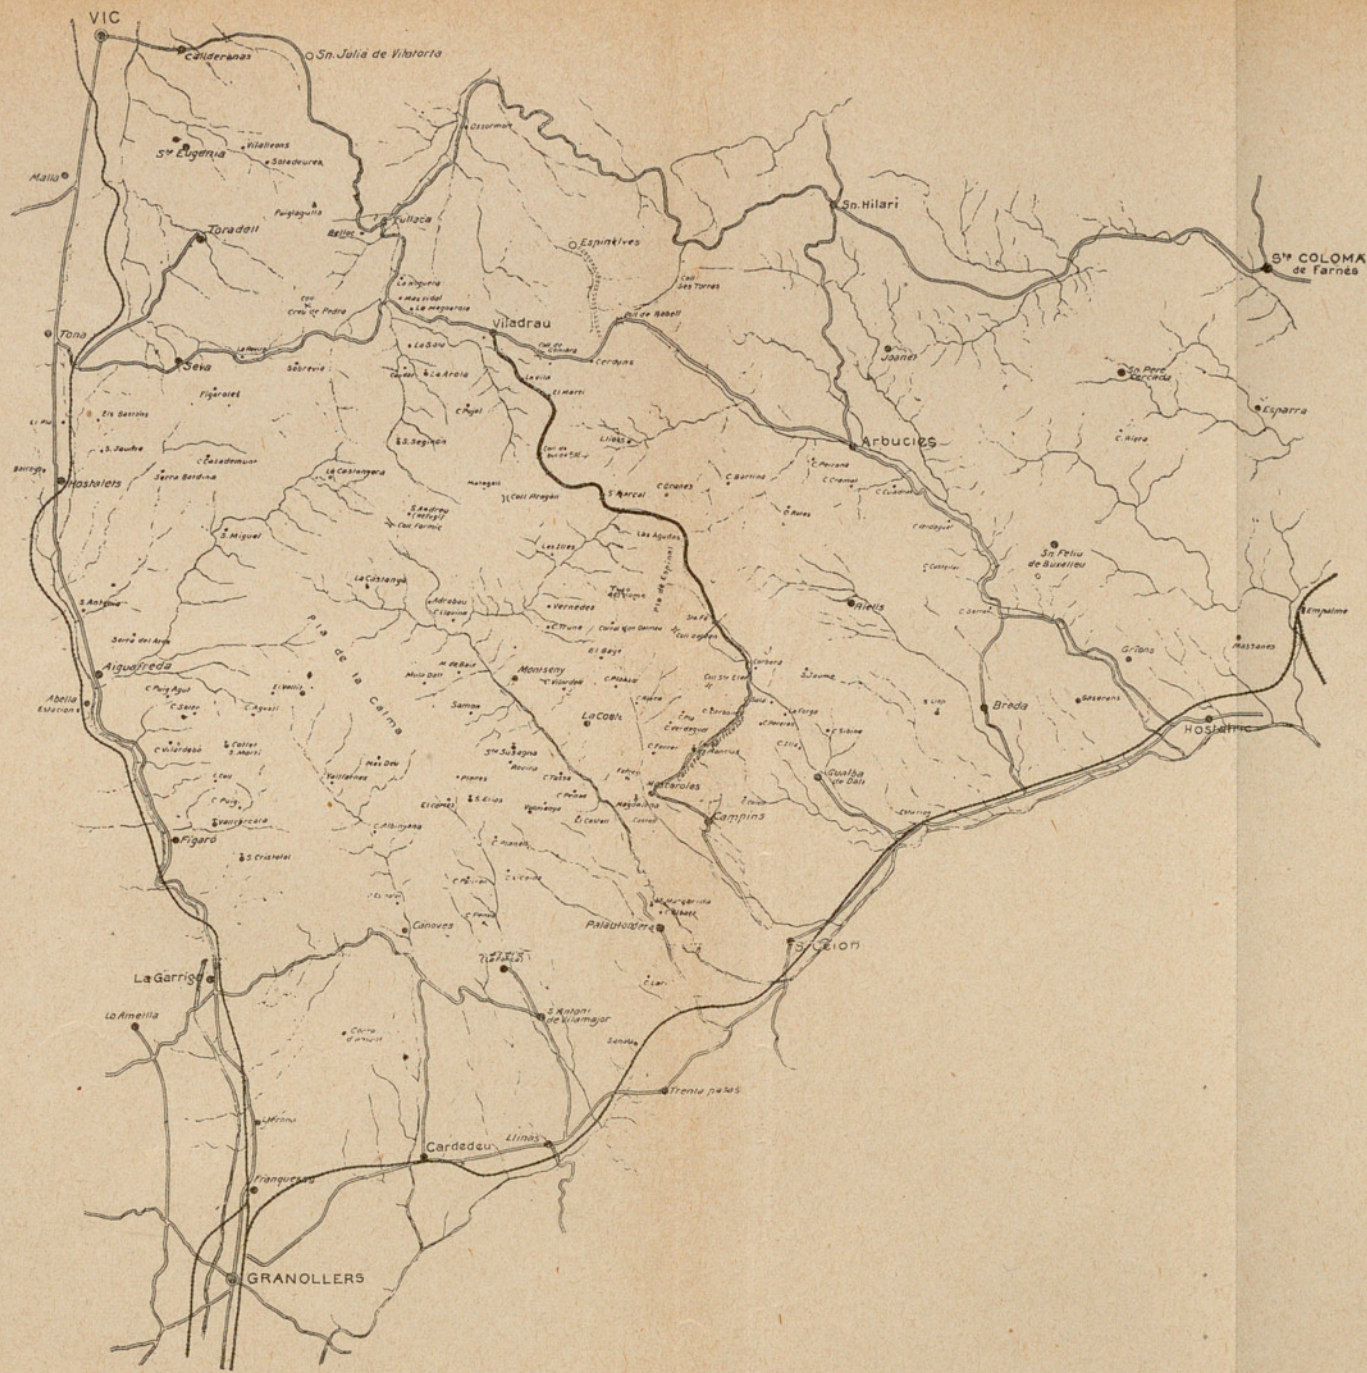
VIC
Calderenas
Sn. Julià de Vilatorta
Sta Eugenia
Vilalleons
Malla
Toradell
Puiglagulla
Tullacà
Espinelves
Sn. Hilari
Sta COLOMA de Farnés
Coll Sas Torres
Tona
Seva
Sobrevia
Viladrau
Ceraynes
Joanet
Sn Pere Cercada
Esparra
Figaroles
Hostalets
Arbucies
S. Segimon
Coll Aregón
S. Marsal
S. Miguel
La Castanya
Sn Feliu de Buselleu
Aiells
Vernedes
Pla de la Calma
Aiguafreda
Abella Estación
Monseny
La Costa
Breda
Grions
Massanes
Hostalric
Empalme
Montseny
Mosqueroles
Campins
Gualba de Dalt
Figaró
Canoves
Palautordera
S. Celoni
La Garriga
La Ametlla
S. Antoni de Vilamajor
Trentapasos
Cardedeu
Llinás
Franqueses
GRANOLLERS